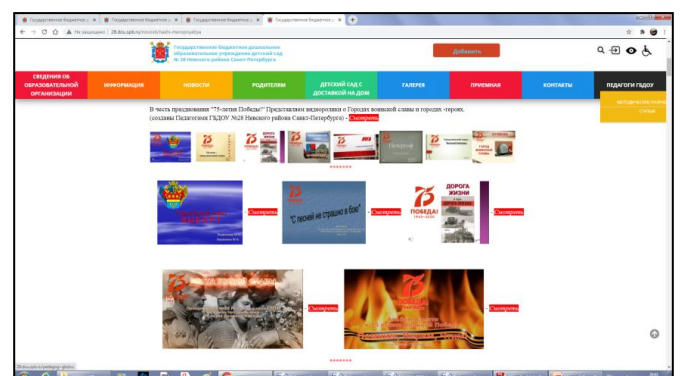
Государственное бюджетное дошкольное образовательное учреждение детский сад № 28 Невского района Санкт-Петербурга

Добавить

СВЕДЕНИЯ ОБ ОБРАЗОВАТЕЛЬНОЙ ОРГАНИЗАЦИИ | ИНФОРМАЦИЯ | НОВОСТИ | РОДИТЕЛЯМ | ДЕТСКИЙ САД С ДОСТАВКОЙ НА ДОМ | ГАЛЕРЕЯ | ПРИЕМНАЯ | КОНТАКТЫ | ПЕДАГОГИ ГБДОУ

МЕТОДИЧЕСКАЯ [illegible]

В честь празднования "75-летия Победы!" Представляем видеоролики о Городах воинской славы и городах -героях. (созданы Педагогами ГБДОУ №28 Невского района Санкт-Петербурга) - Смотреть

"С песней не страшно в бою"

Смотреть

Смотреть

75 ПОБЕДА! ДОРОГА ЖИЗНИ

Смотреть

Смотреть

Смотреть